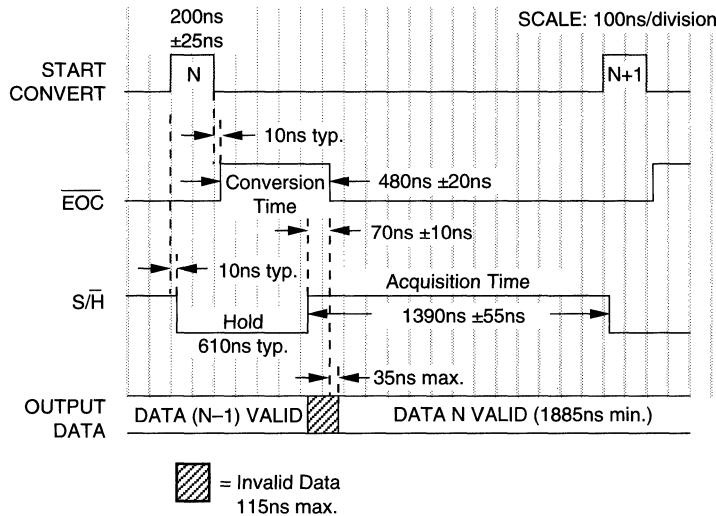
200ns ±25ns

SCALE: 100ns/division

START CONVERT

N

N+1

10ns typ.

$\overline{EOC}$

Conversion Time

480ns ±20ns

70ns ±10ns

10ns typ.

S/$\overline{H}$

Acquisition Time

Hold

1390ns ±55ns

610ns typ.

35ns max.

OUTPUT DATA

DATA (N–1) VALID

DATA N VALID (1885ns min.)

= Invalid Data 115ns max.